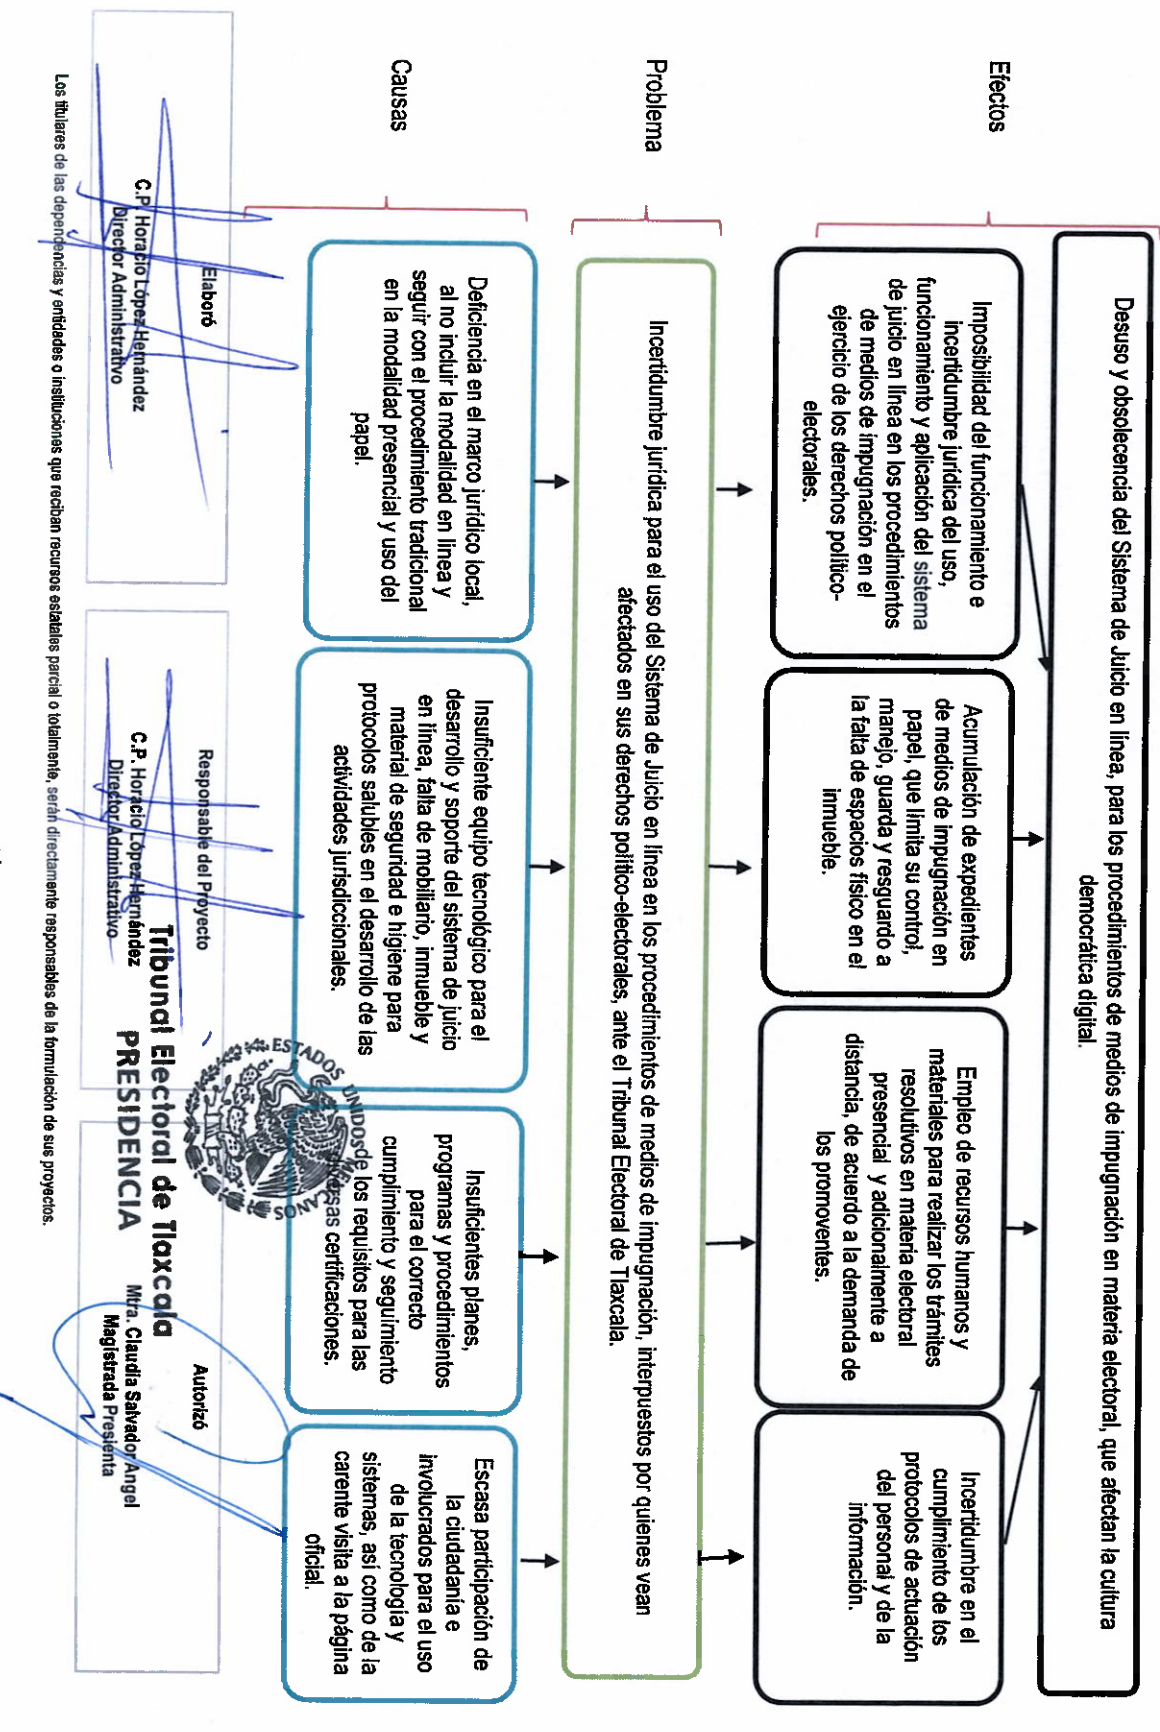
Efectos

Problema

Causas

Desuso y obsolescencia del Sistema de Juicio en línea, para los procedimientos de medios de impugnación en materia electoral, que afectan la cultura democrática digital.

Imposibilidad del funcionamiento e incertidumbre jurídica del uso, funcionamiento y aplicación del sistema de juicio en línea en los procedimientos de medios de impugnación en el ejercicio de los derechos político-electorales.

Acumulación de expedientes de medios de impugnación en papel, que limita su control, manejo, guarda y resguardo a la falta de espacios físico en el inmueble.

Empleo de recursos humanos y materiales para realizar los trámites resolutivos en materia electoral presencial y adicionalmente a distancia, de acuerdo a la demanda de los promoventes.

Incertidumbre en el cumplimiento de los protocolos de actuación del personal y de la información.

Incertidumbre jurídica para el uso del Sistema de Juicio en línea en los procedimientos de medios de impugnación, interpuestos por quienes vean afectados en sus derechos político-electorales, ante el Tribunal Electoral de Tlaxcala.

Deficiencia en el marco jurídico local, al no incluir la modalidad en línea y seguir con el procedimiento tradicional en la modalidad presencial y uso del papel.

Insuficiente equipo tecnológico para el desarrollo y soporte del sistema de juicio en línea, falta de mobiliario, inmueble y material de seguridad e higiene para protocolos salubles en el desarrollo de las actividades jurisdiccionales.

Insuficientes planes, programas y procedimientos para el correcto cumplimiento y seguimiento de los requisitos para las diversas certificaciones.

Escasa participación de la ciudadanía e involucrados para el uso de la tecnología y sistemas, así como de la carente visita a la página oficial.

Elaboró
C.P. Horacio López Hernández
Director Administrativo

Responsable del Proyecto
C.P. Horacio López Hernández
Director Administrativo

ESTADOS UNIDOS MEXICANOS
Tribunal Electoral de Tlaxcala
PRESIDENCIA

Autorizó
Mtra. Claudia Salvador Angel
Magistrada Presidenta

Los titulares de las dependencias y entidades o instituciones que reciban recursos estatales parcial o totalmente, serán directamente responsables de la formulación de sus proyectos.